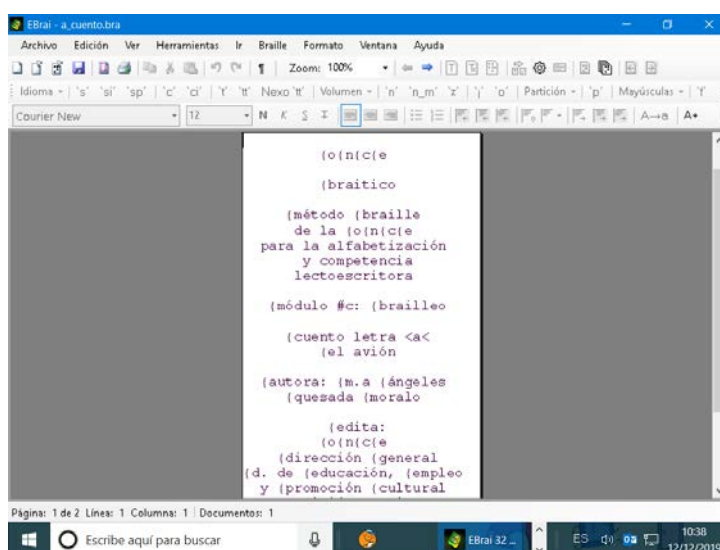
EBrai - a_cuento.bra

Archivo Edición Ver Herramientas Ir Braille Formato Ventana Ayuda

Zoom: 100%

Idioma - 's' 'si' 'sp' 'c' 'ci' 't' 'tt' Nexo 'tt' Volumen - 'n' 'n_m' 'z' 'j' 'o' Partición - 'p' Mayúsculas - 'f'

Courier New 12 N K S I A→a A+

(o(n(c(e

(braitico

(método (braille de la (o(n(c(e para la alfabetización y competencia lectoescritora

(módulo #c: (brailleo

(cuento letra <a< (el avión

(autora: (m.a (ángeles (quesada (moralo

(edita: (o(n(c(e (dirección (general (d. de (educación, (empleo y (promoción (cultural

Página: 1 de 2 Línea: 1 Columna: 1 Documentos: 1

Escribe aquí para buscar

EBrai 32 ...

ES

10:38
12/12/2016